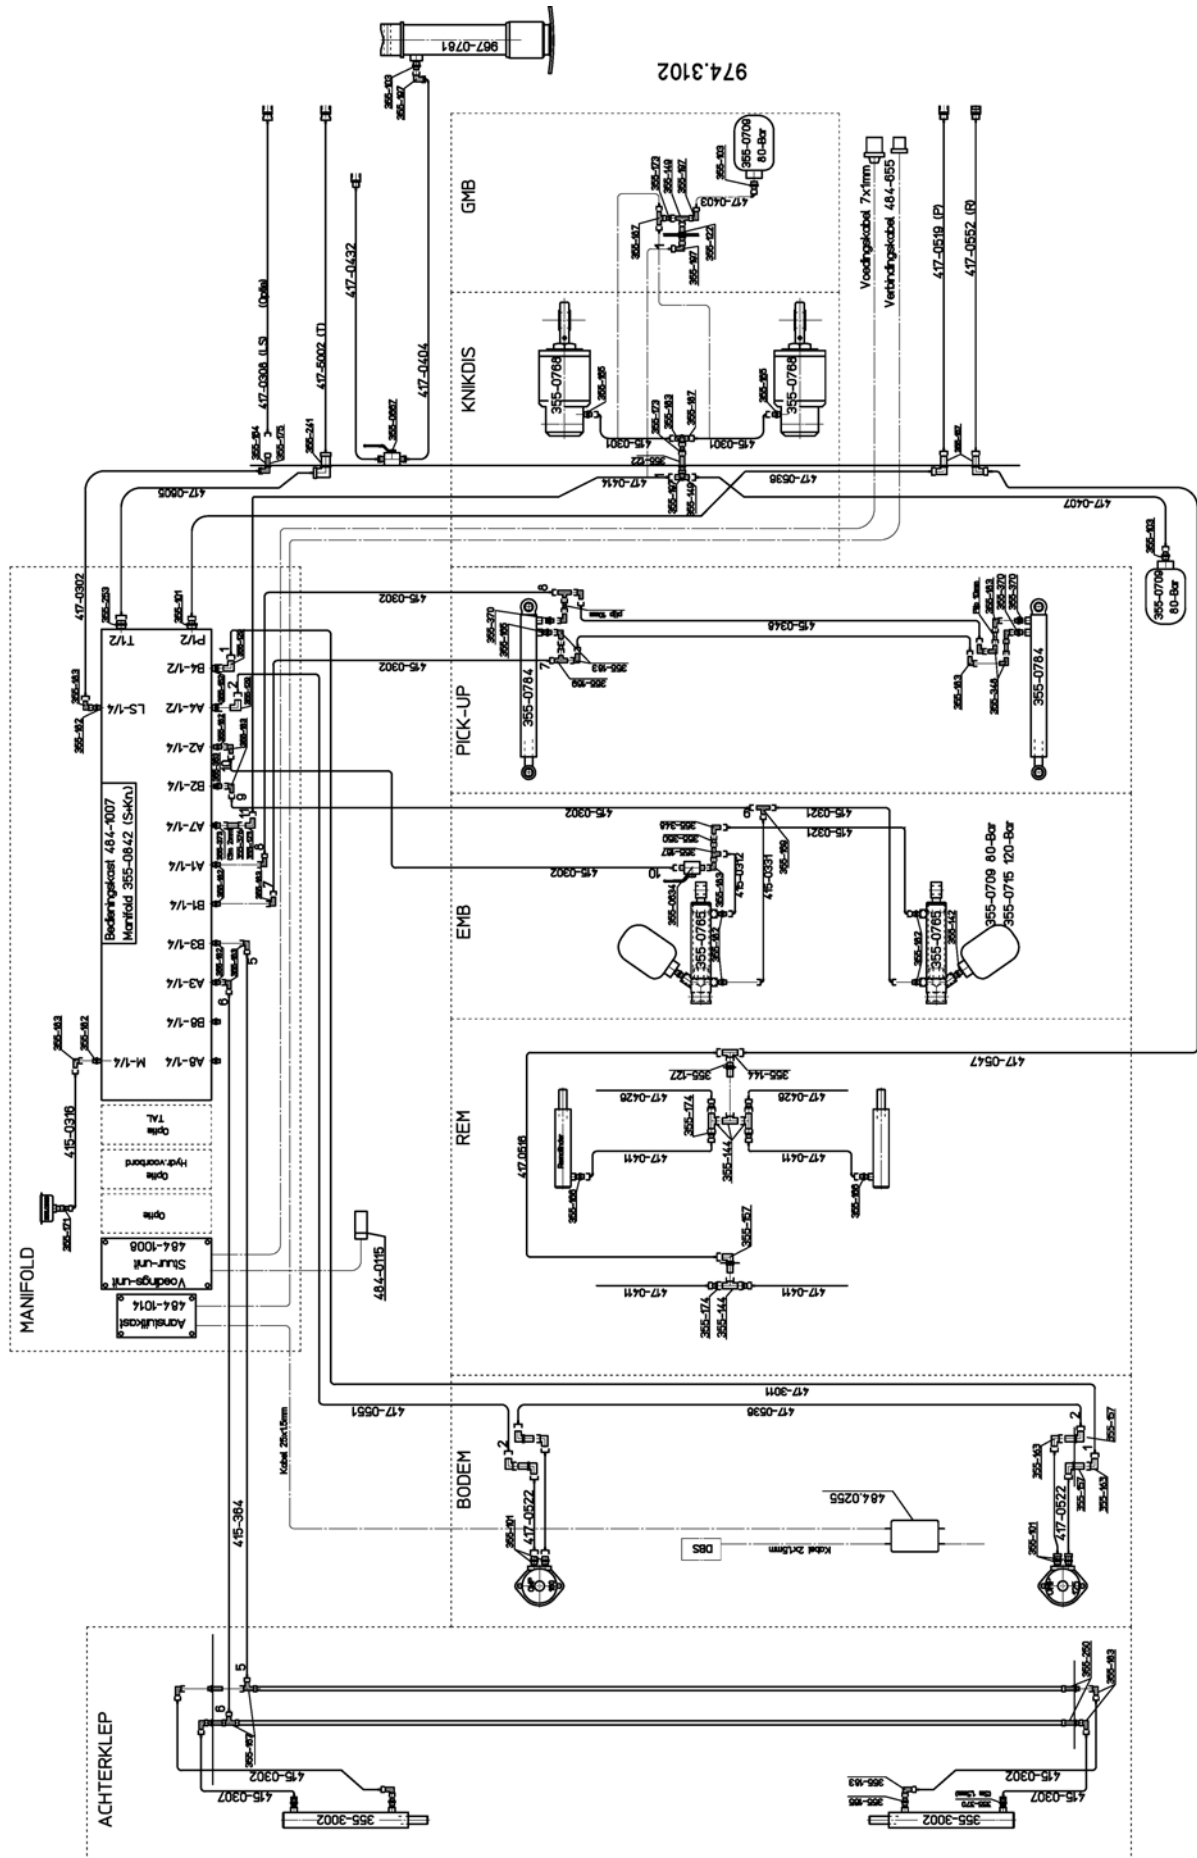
974.3102

967-0761

355-103
355-187

417-0308 (LS) (Optie)
417-5002 (T)
417-0432
417-0404
355-0867
355-164
355-172
355-241

GMB
355-0709 80-Bar
355-103
355-173
355-149
355-187
417-0403
355-187
355-187
355-122

Voedingskabel 7x1mm
Verbindingskabel 484-655
417-0519 (P)
417-0552 (R)

KNIKDIS
355-0768
355-0768
355-185
355-185
355-173
355-183
355-187
415-0301
415-0301
355-122
417-0414
355-149
355-149
417-0538
355-187

417-0805
417-0407
355-103
355-0709 80-Bar

MANIFOLD
417-0302
355-253
355-101
T1/2
P1/2
B4-1/2
A4-1/2
A2-1/4
B2-1/4
A7-1/4
A1-1/4
B1-1/4
B3-1/4
A3-1/4
B8-1/4
A8-1/4
LS-1/4
M-1/4
355-183
355-182
355-183
355-182
Bedieningskast 484-1007
Manifold 355-0842 (S+Kn)
415-0316
355-171
Optie TAL
Optie Hydr.voorbord
Optie
Voedings-unit
Stuur-unit
484-1006
Aansluitkast
484-1014
484-0115

PICK-UP
415-0302
415-0348
415-0302
355-0784
355-0784
355-370
355-185
355-183
355-183
355-370
355-183
355-348
355-169

EMB
415-0302
415-0321
415-0321
355-348
415-0312
415-0331
355-180
415-0302
355-0834
355-0765
355-0765
355-0709 80-Bar
355-0715 120-Bar
355-187
355-142

REM
417-0547
355-127
355-144
417-0426
417-0426
355-174
355-144
417-0411
417-0411
417-0616
355-157
355-174
355-144
417-0411
417-0411

417-3011
417-0551
417-0538
BODEM
417-0522
417-0522
355-101
355-101
355-183
355-157
355-183
484.0255
DBS
Kabel 2x1,5mm
Kabel 25x1,5mm
415-364

ACHTERKLEP
355-250
355-183
355-187
415-0302
415-0307
355-3002
415-0302
415-0307
355-3002
355-183
355-185